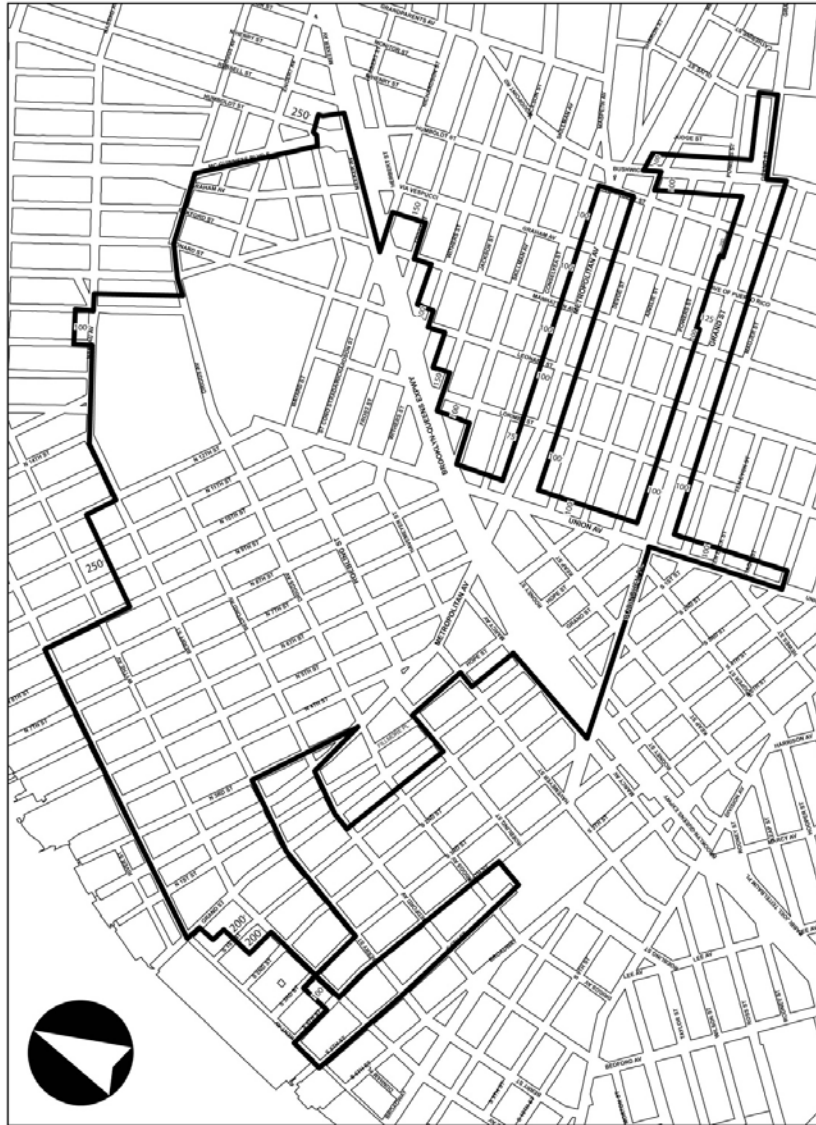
250
GRAHAM AV
VIA VERDUCCI
150
METROPOLITAN AV
100
100
100
100
75
100
100
125
GRAND ST
AVE OF PUERTO RICO
BROOKLYN QUEENS EXWY
UNION AV
100
100
100
250
METROPOLITAN AV
GRAND ST
BROADWAY
200
200
BEDFORD AV
BROOKLYN QUEENS EXWY
HARRISON AV